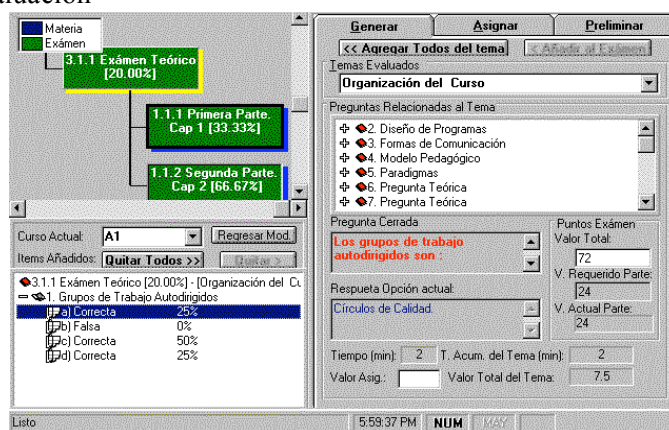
Materia
Exámen
3.1.1 Exámen Teórico [20.00%]
1.1.1 Primera Parte. Cap 1 [33.33%]
1.1.2 Segunda Parte. Cap 2 [66.67%]

Curso Actual: A1
Regresar Mod.
Items Añadidos: Quitar Todos >>
Quitar >

3.1.1 Exámen Teórico [20.00%] - [Organización del Cu
1. Grupos de Trabajo Autodirigidos

| | |
|---|---|
| a) Correcta | 25% |
| b) Falsa | 0% |
| c) Correcta | 50% |
| d) Correcta | 25% |

Generar
Asignar
Preliminar
<< Agregar Todos del tema
< Añadir al Exámen
Temas Evaluados
Organización del Curso
Preguntas Relacionadas al Tema
2. Diseño de Programas
3. Formas de Comunicación
4. Modelo Pedagógico
5. Paradigmas
6. Pregunta Teórica
7. Pregunta Teórica
Pregunta Cerrada
Los grupos de trabajo autodirigidos son :
Puntos Exámen
Valor Total:
72
V. Requerido Parte:
24
V. Actual Parte:
24
Respueta Opción actual:
Círculos de Calidad.
Tiempo (min): 2
T. Acum. del Tema (min): 2
Valor Asig.:
Valor Total del Tema: 7.5

Listo
5:59:37 PM
NUM
MAY